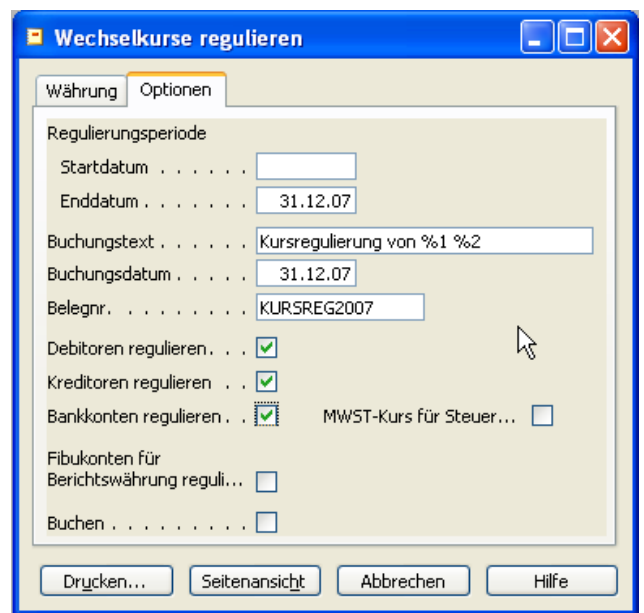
Wechselkurse regulieren

Währung | Optionen

Regulierungsperiode

Startdatum . . . . . .

Enddatum . . . . . . . 31.12.07

Buchungstext . . . . . . Kursregulierung von %1 %2

Buchungsdatum . . . . . 31.12.07

Belegnr. . . . . . . . . KURSREG2007

Debitoren regulieren . . .

Kreditoren regulieren . .

Bankkonten regulieren . .

MWST-Kurs für Steuer...

Fibukonten für Berichtswährung reguli...

Buchen . . . . . . . . .

Drucken... | Seitenansicht | Abbrechen | Hilfe